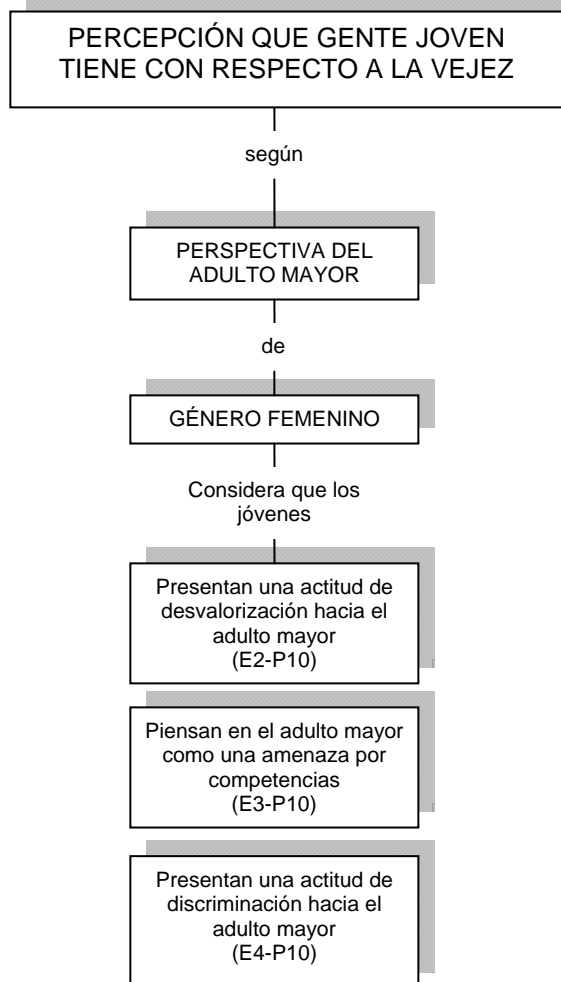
PERCEPCIÓN QUE GENTE JOVEN TIENE CON RESPECTO A LA VEJEZ

según

PERSPECTIVA DEL ADULTO MAYOR

de

GÉNERO FEMENINO

Considera que los jóvenes

Presentan una actitud de desvalorización hacia el adulto mayor (E2-P10)

Piensan en el adulto mayor como una amenaza por competencias (E3-P10)

Presentan una actitud de discriminación hacia el adulto mayor (E4-P10)